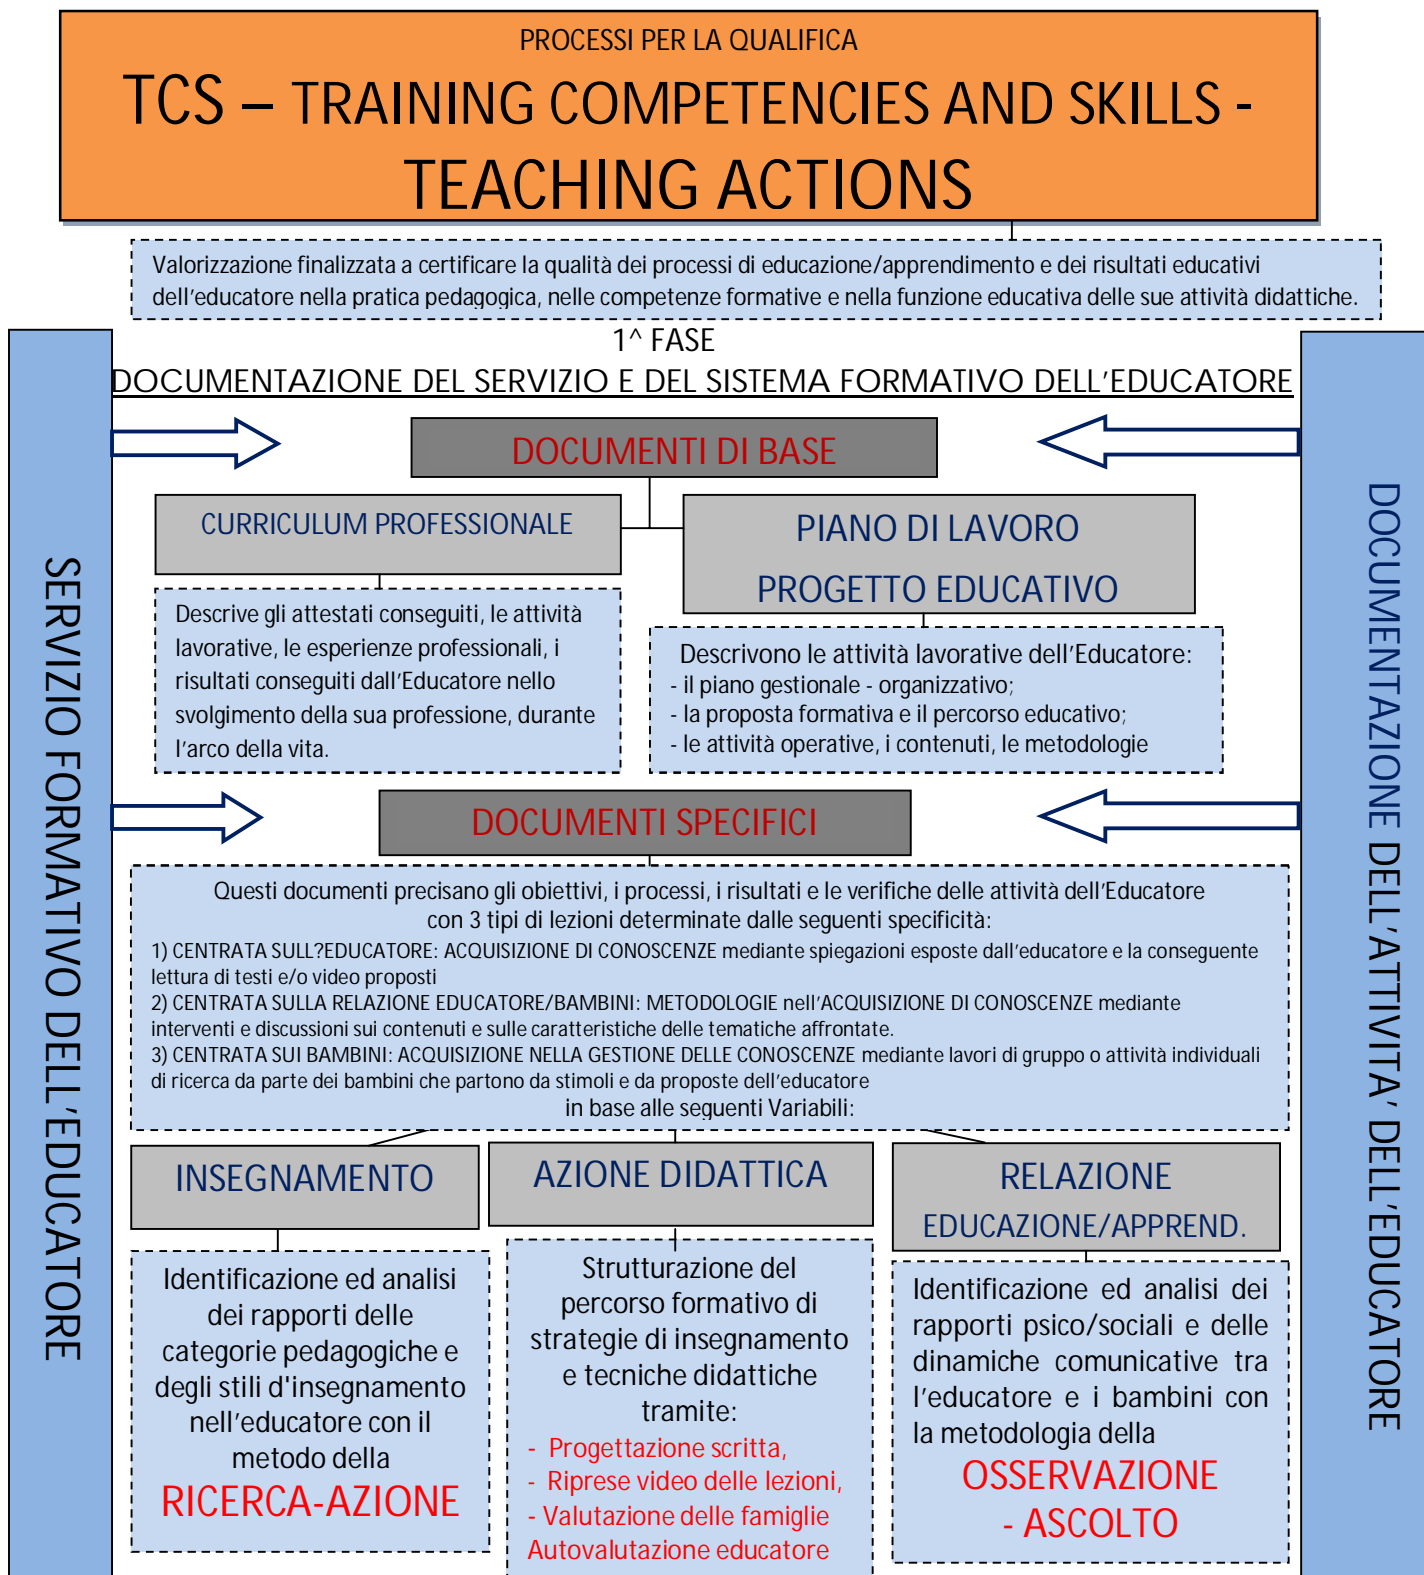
PROCESSI PER LA QUALIFICA

TCS – TRAINING COMPETENCIES AND SKILLS - TEACHING ACTIONS

Valorizzazione finalizzata a certificare la qualità dei processi di educazione/apprendimento e dei risultati educativi dell'educatore nella pratica pedagogica, nelle competenze formative e nella funzione educativa delle sue attività didattiche.

1^ FASE

DOCUMENTAZIONE DEL SERVIZIO E DEL SISTEMA FORMATIVO DELL'EDUCATORE

SERVIZIO FORMATIVO DELL'EDUCATORE

DOCUMENTAZIONE DELL'ATTIVITA' DELL'EDUCATORE

DOCUMENTI DI BASE

CURRICULUM PROFESSIONALE

Descrive gli attestati conseguiti, le attività lavorative, le esperienze professionali, i risultati conseguiti dall'Educatore nello svolgimento della sua professione, durante l'arco della vita.

PIANO DI LAVORO

PROGETTO EDUCATIVO

Descrivono le attività lavorative dell'Educatore:
- il piano gestionale - organizzativo;
- la proposta formativa e il percorso educativo;
- le attività operative, i contenuti, le metodologie

DOCUMENTI SPECIFICI

Questi documenti precisano gli obiettivi, i processi, i risultati e le verifiche delle attività dell'Educatore con 3 tipi di lezioni determinate dalle seguenti specificità:
1) CENTRATA SULL?EDUCATORE: ACQUISIZIONE DI CONOSCENZE mediante spiegazioni esposte dall'educatore e la conseguente lettura di testi e/o video proposti
2) CENTRATA SULLA RELAZIONE EDUCATORE/BAMBINI: METODOLOGIE nell'ACQUISIZIONE DI CONOSCENZE mediante interventi e discussioni sui contenuti e sulle caratteristiche delle tematiche affrontate.
3) CENTRATA SUI BAMBINI: ACQUISIZIONE NELLA GESTIONE DELLE CONOSCENZE mediante lavori di gruppo o attività individuali di ricerca da parte dei bambini che partono da stimoli e da proposte dell'educatore
in base alle seguenti Variabili:

INSEGNAMENTO

Identificazione ed analisi dei rapporti delle categorie pedagogiche e degli stili d'insegnamento nell'educatore con il metodo della
RICERCA-AZIONE

AZIONE DIDATTICA

Strutturazione del percorso formativo di strategie di insegnamento e tecniche didattiche tramite:
- Progettazione scritta,
- Riprese video delle lezioni,
- Valutazione delle famiglie
Autovalutazione educatore

RELAZIONE
EDUCAZIONE/APPREND.

Identificazione ed analisi dei rapporti psico/sociali e delle dinamiche comunicative tra l'educatore e i bambini con la metodologia della
OSSERVAZIONE - ASCOLTO